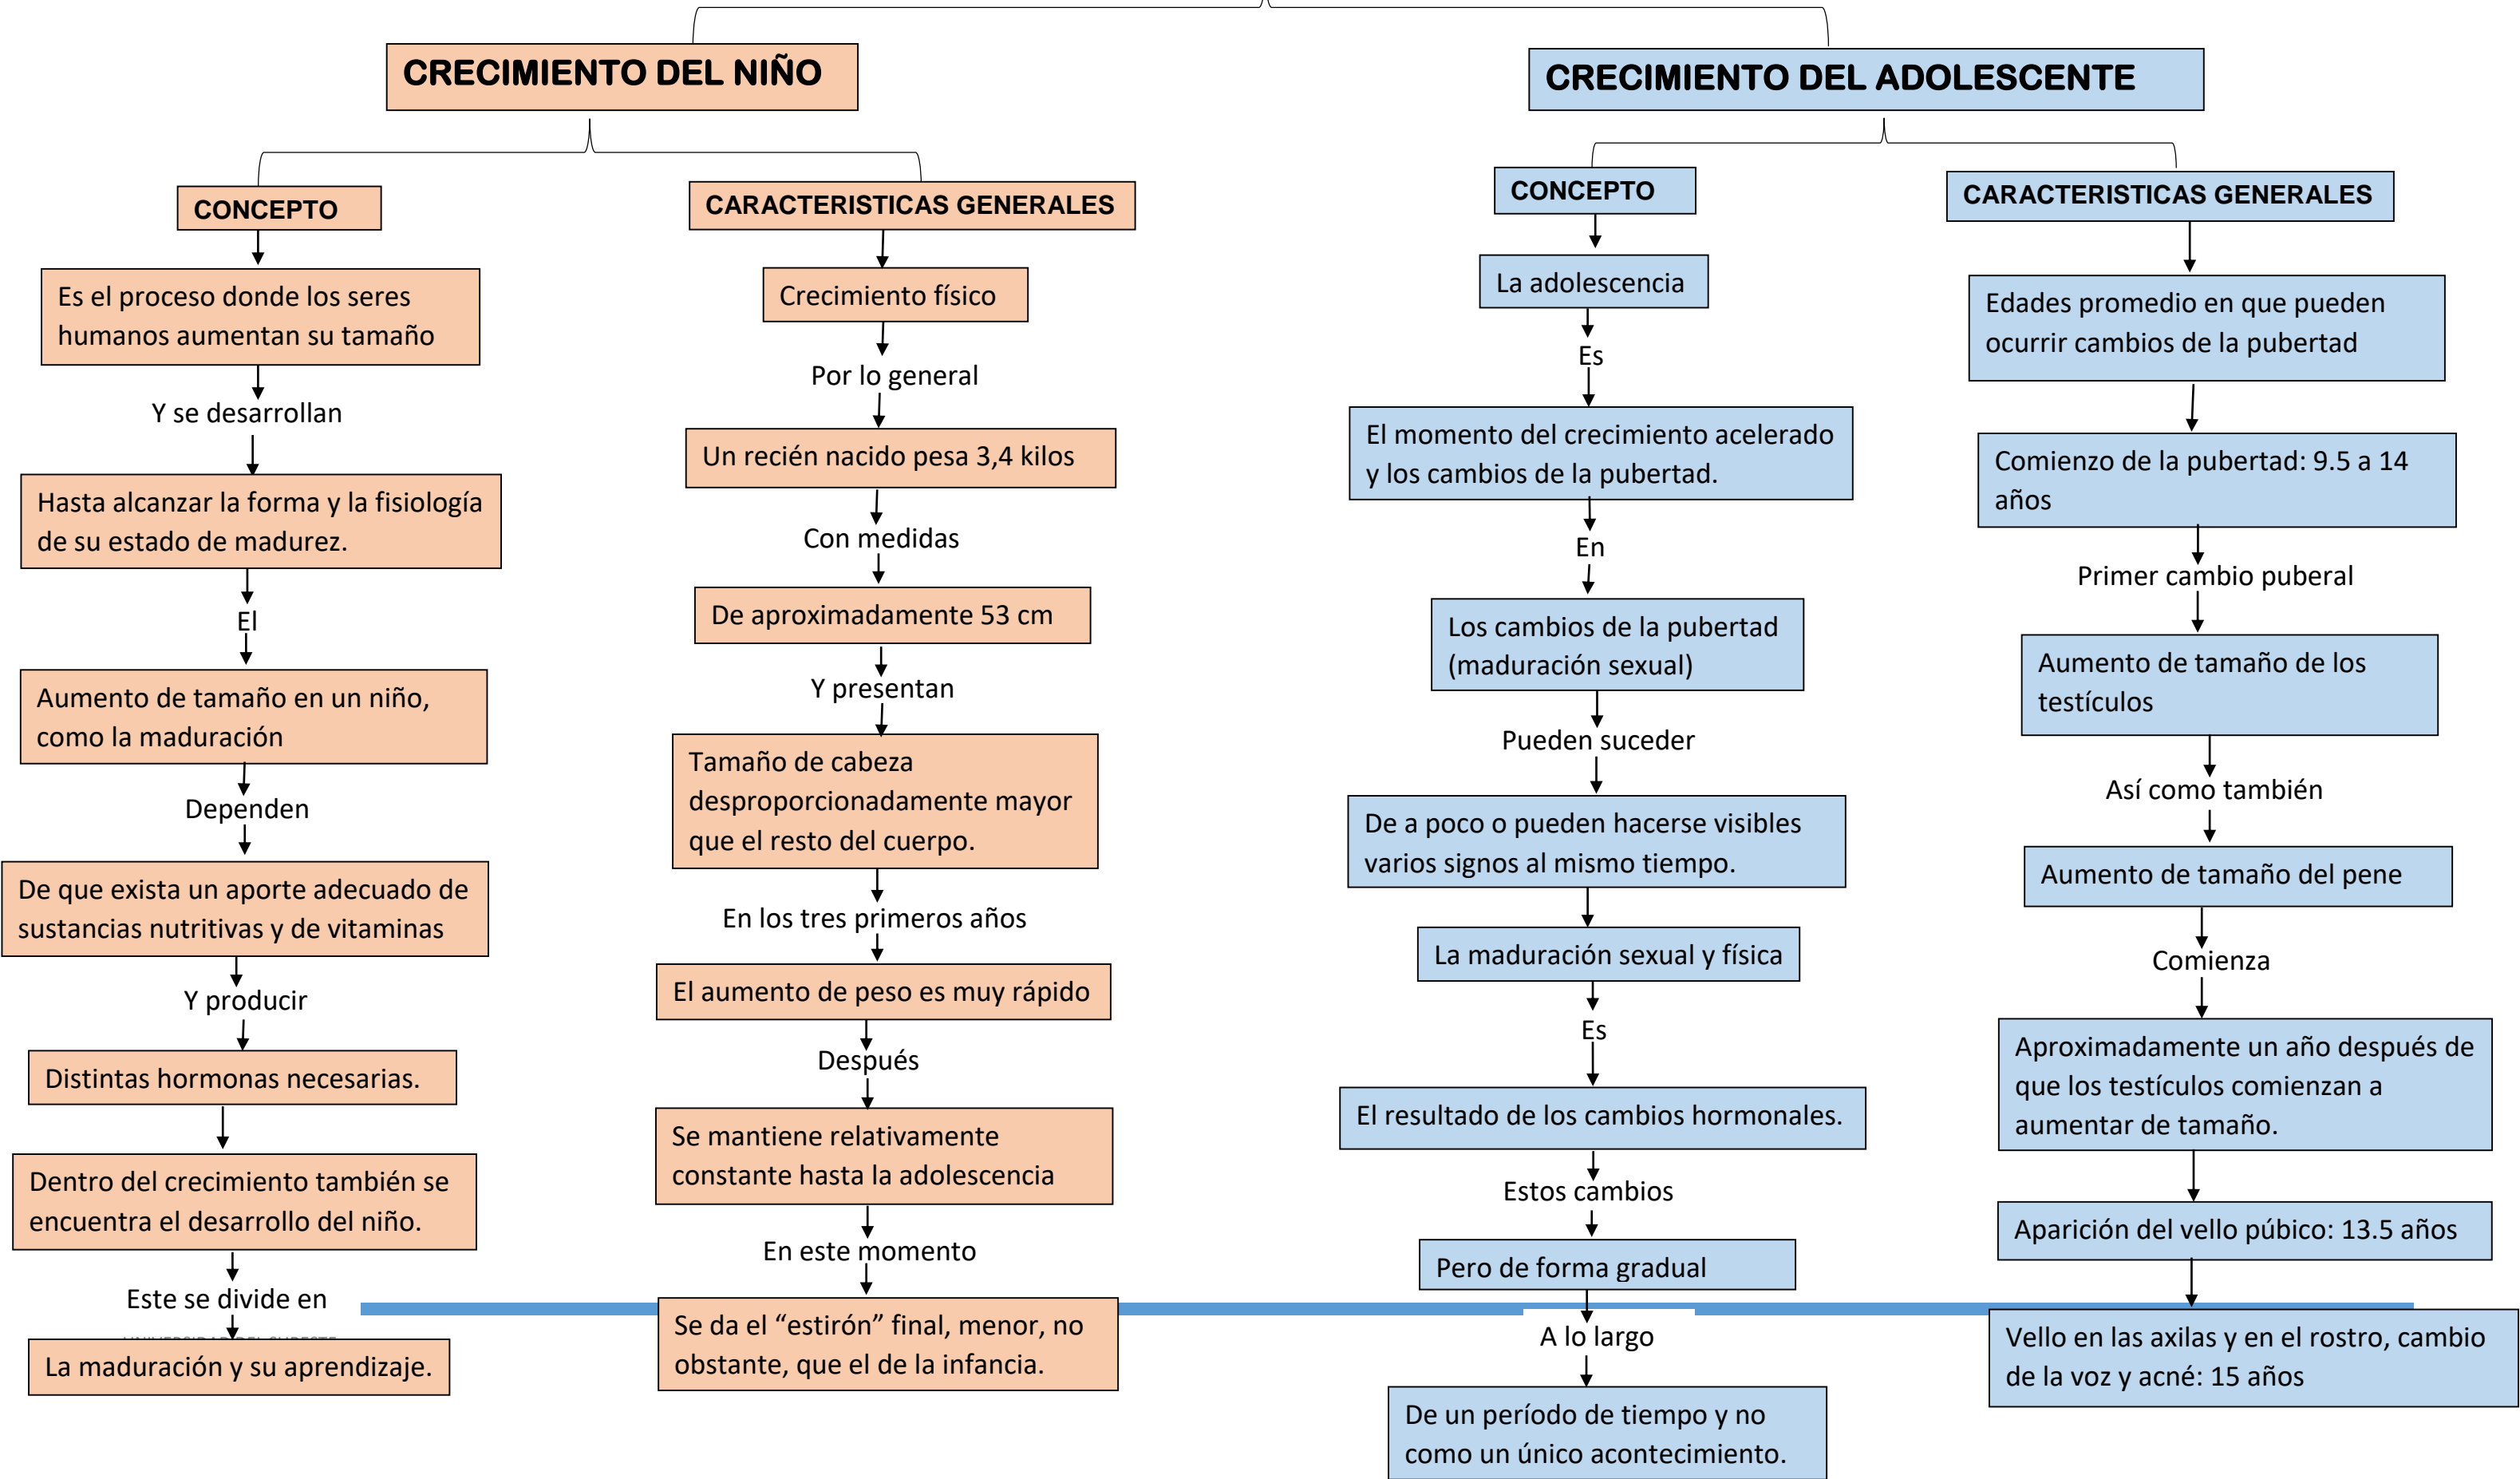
CRECIMIENTO DEL NIÑO

CONCEPTO

Es el proceso donde los seres humanos aumentan su tamaño

Y se desarrollan

Hasta alcanzar la forma y la fisiología de su estado de madurez.

El

Aumento de tamaño en un niño, como la maduración

Dependen

De que exista un aporte adecuado de sustancias nutritivas y de vitaminas

Y producir

Distintas hormonas necesarias.

Dentro del crecimiento también se encuentra el desarrollo del niño.

Este se divide en

La maduración y su aprendizaje.

CARACTERISTICAS GENERALES

Crecimiento físico

Por lo general

Un recién nacido pesa 3,4 kilos

Con medidas

De aproximadamente 53 cm

Y presentan

Tamaño de cabeza desproporcionadamente mayor que el resto del cuerpo.

En los tres primeros años

El aumento de peso es muy rápido

Después

Se mantiene relativamente constante hasta la adolescencia

En este momento

Se da el "estirón" final, menor, no obstante, que el de la infancia.

CRECIMIENTO DEL ADOLESCENTE

CONCEPTO

La adolescencia

Es

El momento del crecimiento acelerado y los cambios de la pubertad.

En

Los cambios de la pubertad (maduración sexual)

Pueden suceder

De a poco o pueden hacerse visibles varios signos al mismo tiempo.

La maduración sexual y física

Es

El resultado de los cambios hormonales.

Estos cambios

Pero de forma gradual

A lo largo

De un período de tiempo y no como un único acontecimiento.

CARACTERISTICAS GENERALES

Edades promedio en que pueden ocurrir cambios de la pubertad

Comienzo de la pubertad: 9.5 a 14 años

Primer cambio puberal

Aumento de tamaño de los testículos

Así como también

Aumento de tamaño del pene

Comienza

Aproximadamente un año después de que los testículos comienzan a aumentar de tamaño.

Aparición del vello púbico: 13.5 años

Vello en las axilas y en el rostro, cambio de la voz y acné: 15 años